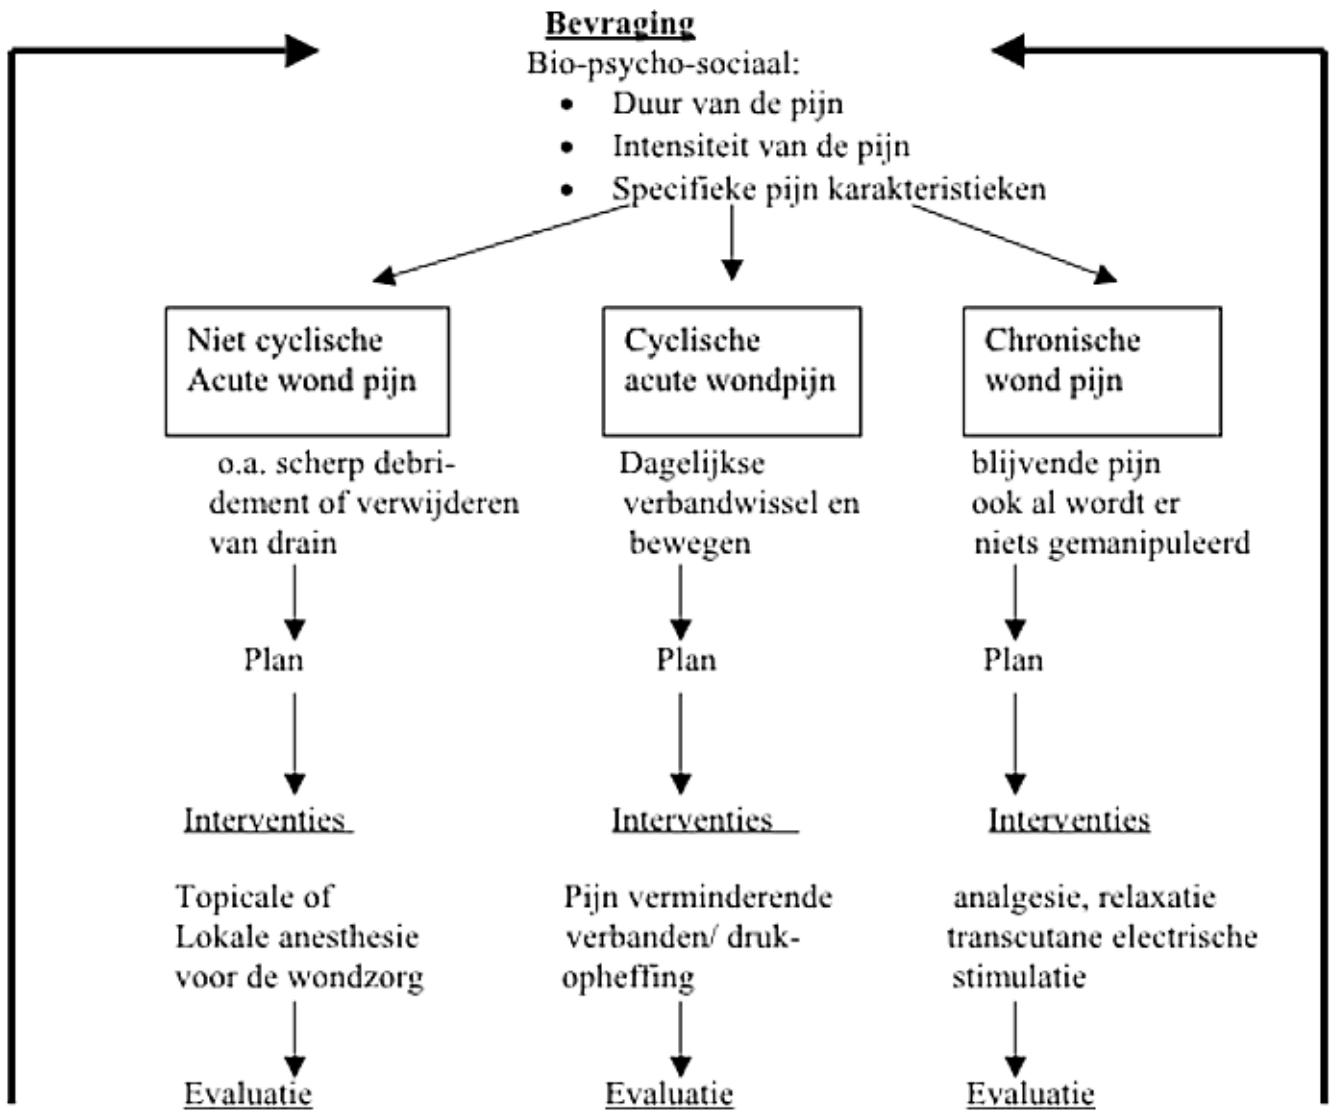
Bevraging
Bio-psycho-sociaal:
• Duur van de pijn
• Intensiteit van de pijn
• Specifieke pijn karakteristieken

Niet cyclische Acute wond pijn

o.a. scherp debridement of verwijderen van drain

Plan

Interventies

Topicale of Lokale anesthesie voor de wondzorg

Evaluatie

Cyclische acute wondpijn

Dagelijkse verbandwissel en bewegen

Plan

Interventies

Pijn verminderende verbanden/ drukopheffing

Evaluatie

Chronische wond pijn

blijvende pijn ook al wordt er niets gemanipuleerd

Plan

Interventies

analgesie, relaxatie transcutane electrische stimulatie

Evaluatie